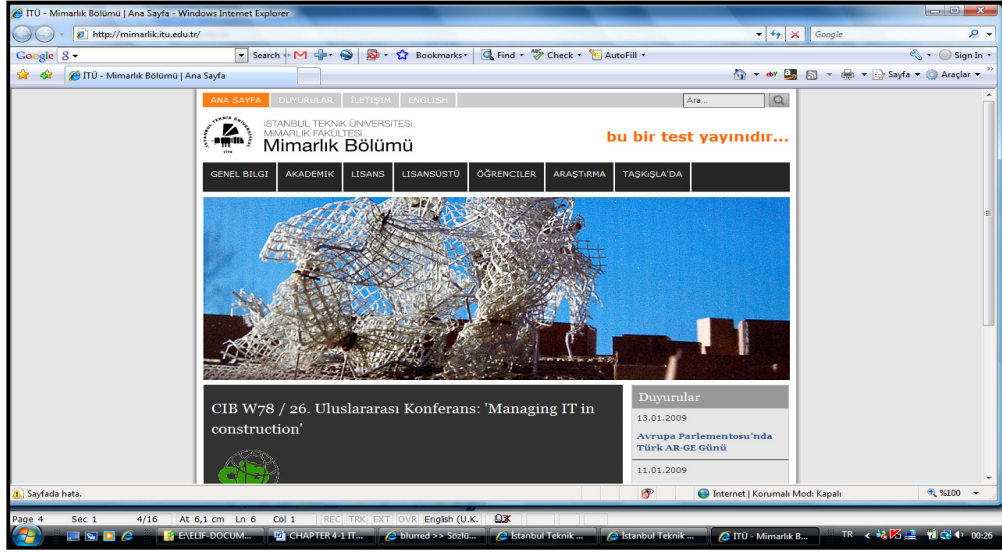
İTÜ - Mimarlık Bölümü | Ana Sayfa - Windows Internet Explorer

http://mimarlik.itu.edu.tr/

Google

Google

Search

Bookmarks

Find

Check

AutoFill

Sign In

İTÜ - Mimarlık Bölümü | Ana Sayfa

Sayfa

Araçlar

ANA SAYFA | DUYURULAR | İLETİŞİM | ENGLISH

Ara...

İSTANBUL TEKNİK ÜNİVERSİTESİ
MİMARLIK FAKÜLTESİ
Mimarlık Bölümü

bu bir test yayınıdır...

GENEL BİLGİ | AKADEMİK | LİSANS | LİSANSÜSTÜ | ÖĞRENCİLER | ARAŞTIRMA | TAŞKIŞLA'DA

CIB W78 / 26. Uluslararası Konferans: 'Managing IT in construction'

Duyurular

13.01.2009

Avrupa Parlementosu'nda Türk AR-GE Günü

11.01.2009

Sayfada hata.

Internet | Korumalı Mod: Kapalı

%100

Page 4 Sec 1 4/16 At 6,1 cm Ln 6 Col 1 REC TRK EXT OVR English (U.K.

E:\ELIF-DOCUM...

CHAPTER 4-1 IT...

blurred >> Sözlü...

İstanbul Teknik ...

İstanbul Teknik ...

İTÜ - Mimarlık B...

TR

00:26